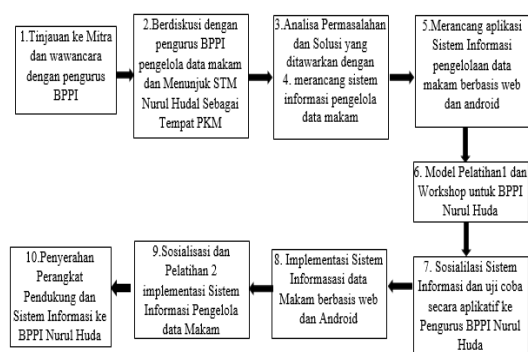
1.Tinjauan ke Mitra dan wawancara dengan pengurus BPPI

2.Berdiskusi dengan pengurus BPPI pengelola data makam dan Menunjuk STM Nurul Hudal Sebagai Tempat PKM

3.Analisa Permasalahan dan Solusi yang ditawarkan dengan 4. merancang sistem informasi pengelola data makam

5.Merancang aplikasi Sistem Informasi pengelolaan data makam berbasis web dan android

6. Model Pelatihan1 dan Workshop untuk BPPI Nurul Huda

7. Sosialilasi Sistem Informasi dan uji coba secara aplikatif ke Pengurus BPPI Nurul Huda

8. Implementasi Sistem Informasasi data Makam berbasis web dan Android

9.Sosialisasi dan Pelatihan 2 implementasi Sistem Informasi Pengelola data Makam

10.Penyerahan Perangkat Pendukung dan Sistem Informasi ke BPPI Nurul Huda